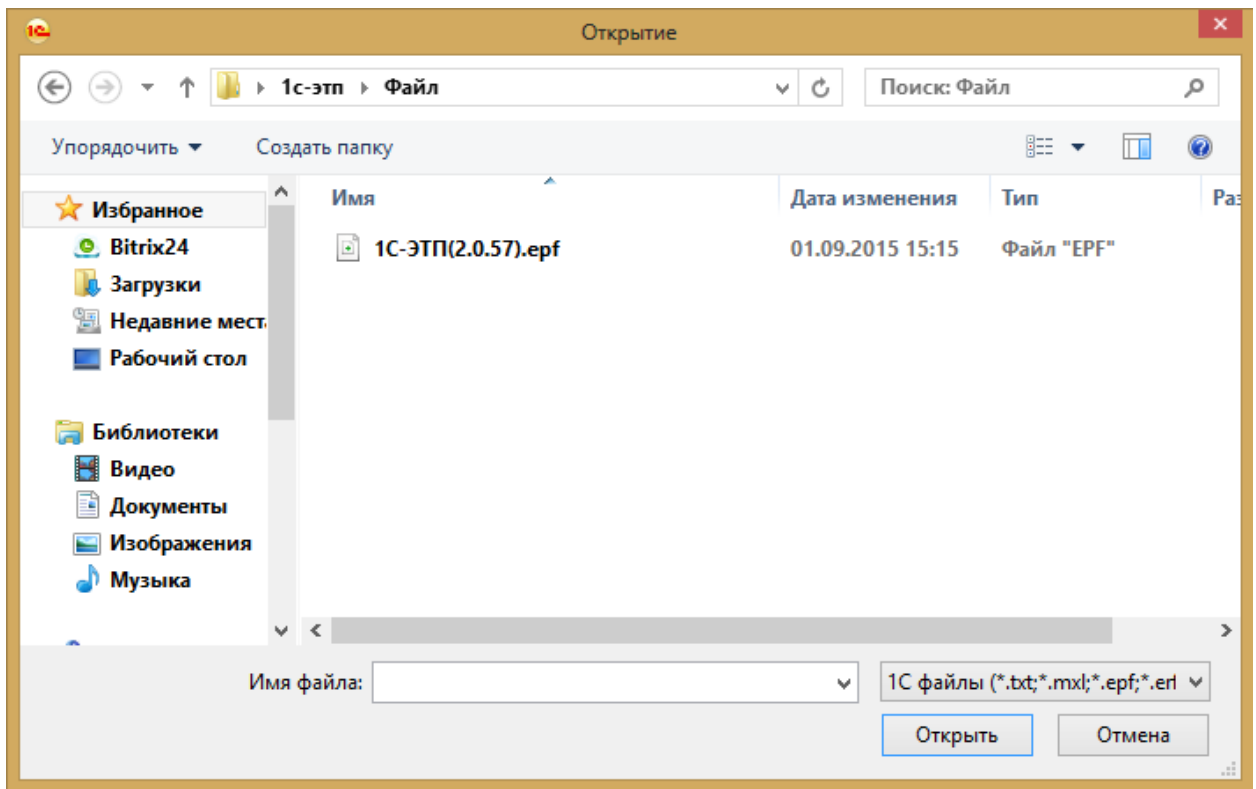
Открытие

1с-этп ▸ Файл

Поиск: Файл

Упорядочить ▾ Создать папку

Избранное
Bitrix24
Загрузки
Недавние мест
Рабочий стол

Библиотеки
Видео
Документы
Изображения
Музыка

| Имя | Дата изменения | Тип | Раз |
|---|---|---|---|
| 1С-ЭТП(2.0.57).epf | 01.09.2015 15:15 | Файл "EPF" | |

Имя файла:

1С файлы (*.txt;*.mxl;*.epf;*.erl

Открыть

Отмена